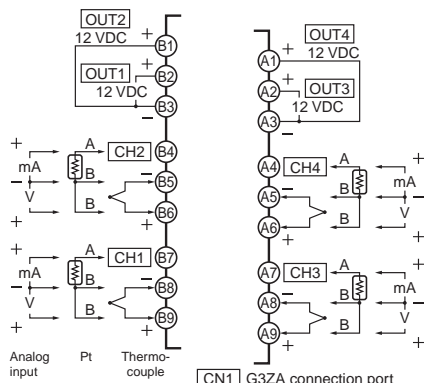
OUT2
12 VDC
+
B1
OUT1
+
B2
12 VDC
B3
−
+
A
CH2
B4
mA
B
−
B5
−
V
B
B6
+
+
+
A
CH1
B7
mA
B
−
B8
−
V
B
B9
+
+
Analog input
Pt
Thermocouple

OUT4
+
A1
12 VDC
+
OUT3
A2
12 VDC
A3
−
A4
CH4
A
+
−
A5
B
mA
−
B
V
A6
+
+
A7
CH3
A
+
−
A8
B
mA
−
B
V
A9
+
+

CN1 G3ZA connection port